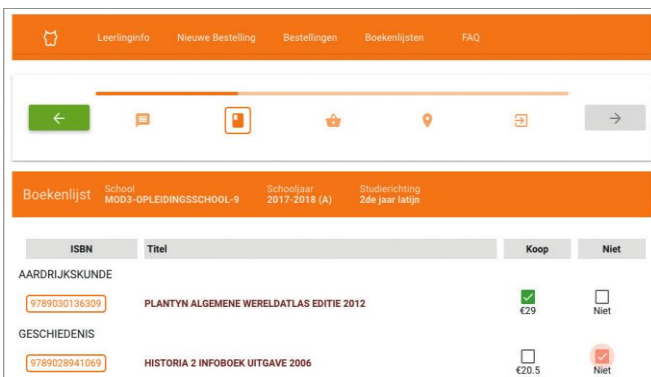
Leerlinginfo Nieuwe Bestelling Bestellingen Boekenlijsten FAQ

←

→

Boekenlijst School MOD3-OPLEIDINGSSCHOOL-9 Schooljaar 2017-2018 (A) Studierichting 2de jaar latijn

| ISBN | Titel | Koop | Niet |
|---|---|---|---|
| AARDRIJKSKUNDE | | | |
| 9789030136309 | PLANTYN ALGEMENE WERELDATLAS EDITIE 2012 | €29 | Niet |
| GESCHIEDENIS | | | |
| 9789028941069 | HISTORIA 2 INFOBOEK UITGAVE 2006 | €20.5 | Niet |